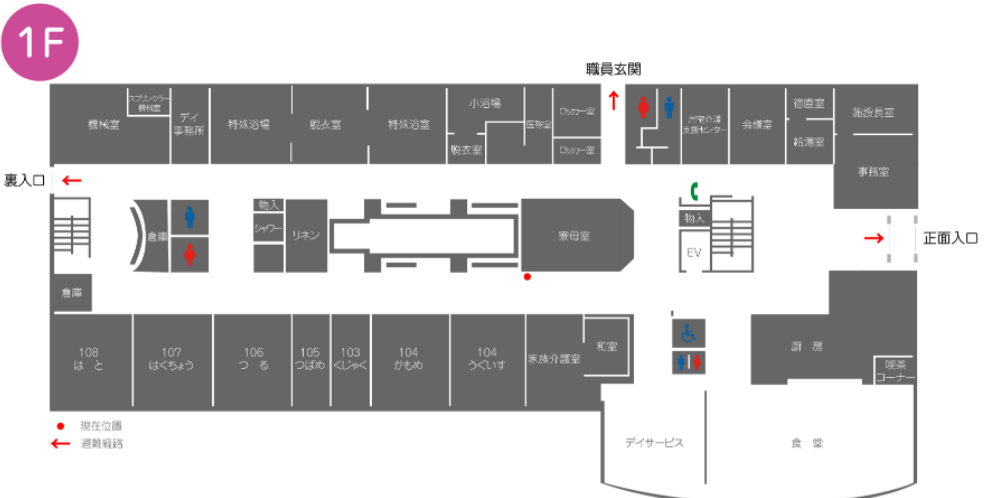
1F

職員玄関

スプリンクラー機械室
機械室
デイ事務所
特殊浴場
脱衣室
特殊浴室
小浴場
脱衣室
医務室
ロッカー室
ロッカー室
在宅介護支援センター
会議室
宿直室
給湯室
施設長室
事務室

裏入口
正面入口

倉庫
物入
シャワー
リネン
寮母室
物入
EV
倉庫

108
はと
107
はくちょう
106
つる
105
つばめ
103
くじゃく
104
かもめ
104
うぐいす
家族介護室
和室
調房
喫茶コーナー
デイサービス
食堂

現在位置
避難経路